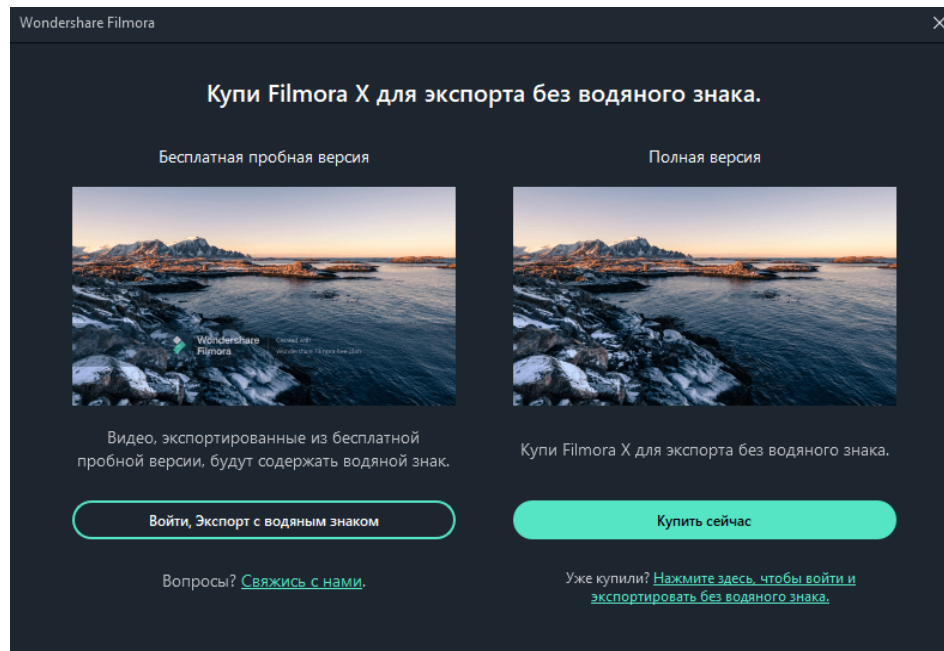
Wondershare Filmora

Купи Filmora X для экспорта без водяного знака.

Бесплатная пробная версия

Wondershare Filmora

Created with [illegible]

Видео, экспортированные из бесплатной пробной версии, будут содержать водяной знак.

Войти, Экспорт с водяным знаком

Вопросы? Свяжись с нами.

Полная версия

Купи Filmora X для экспорта без водяного знака.

Купить сейчас

Уже купили? Нажмите здесь, чтобы войти и экспортировать без водяного знака.